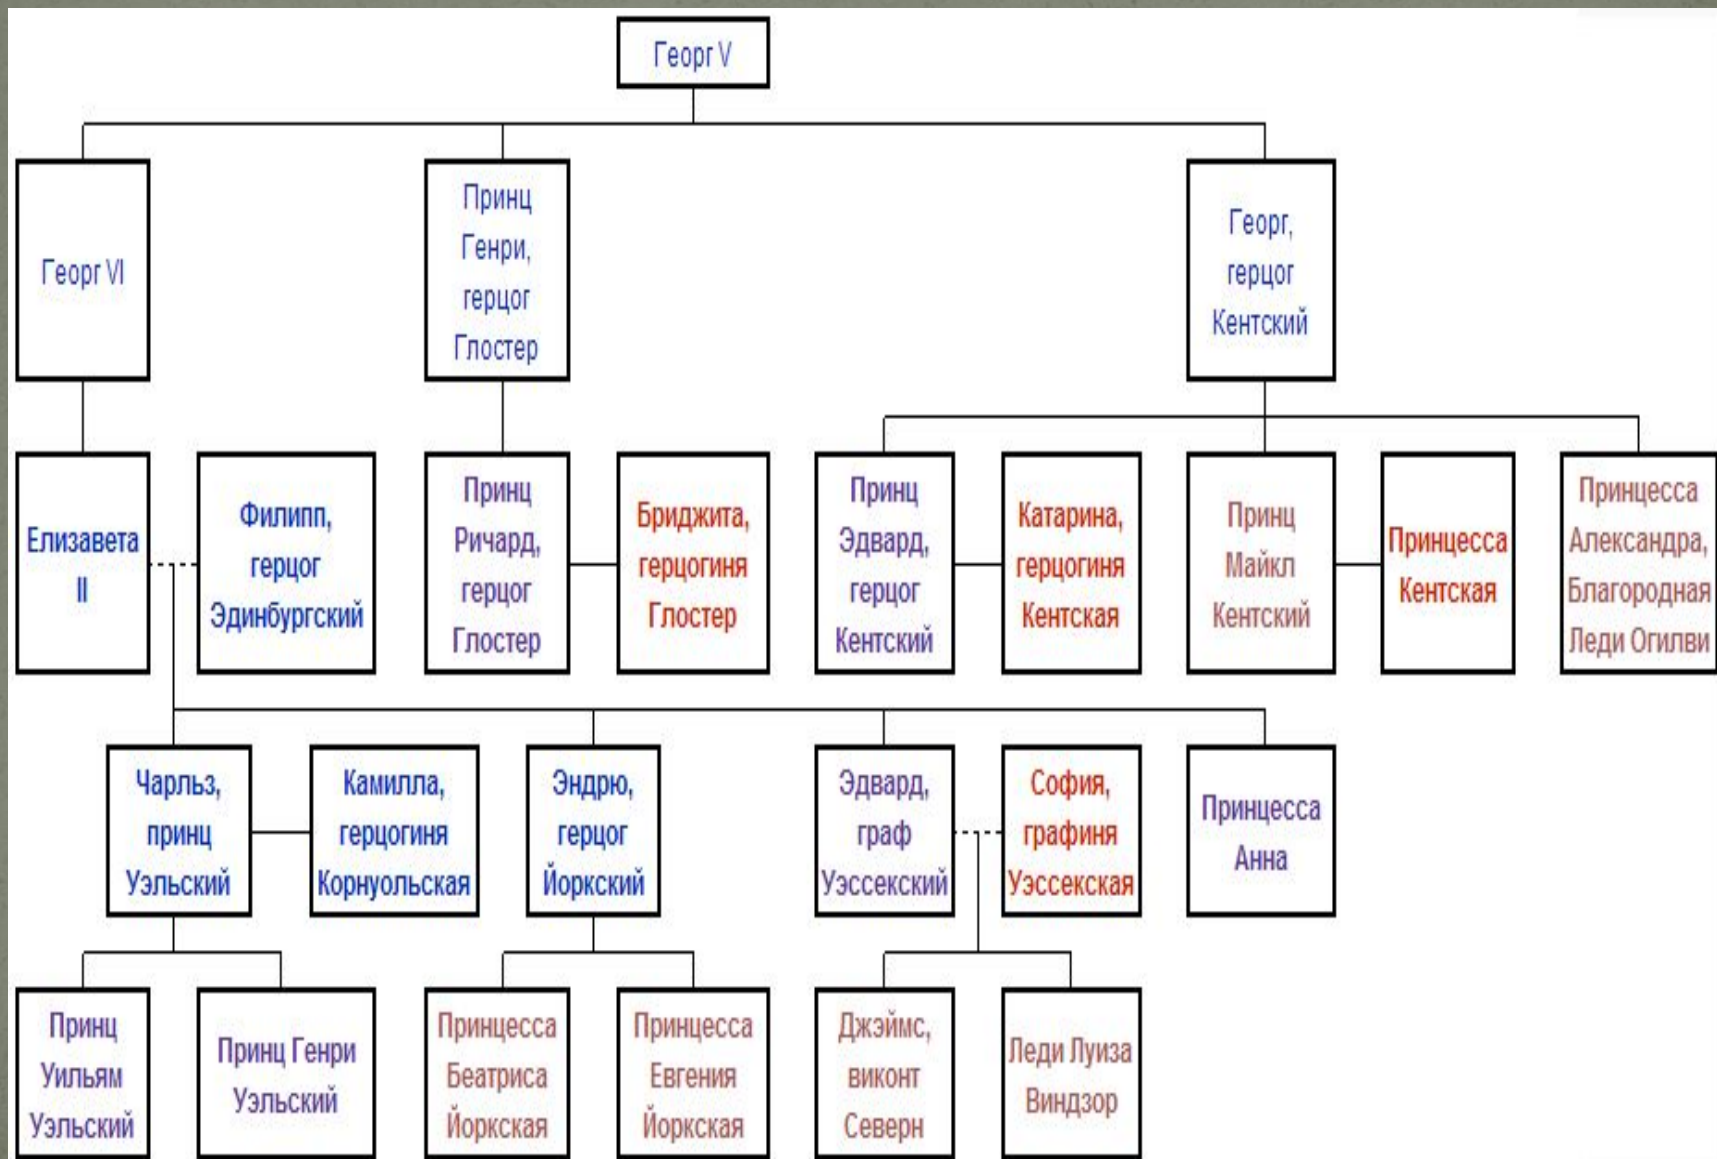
Георг V

Георг VI

Принц Генри, герцог Глостер

Георг, герцог Кентский

Елизавета II

Филипп, герцог Эдинбургский

Принц Ричард, герцог Глостер

Бриджита, герцогиня Глостер

Принц Эдвард, герцог Кентский

Катарина, герцогиня Кентская

Принц Майкл Кентский

Принцесса Кентская

Принцесса Александра, Благородная Леди Огилви

Чарльз, принц Уэльский

Камилла, герцогиня Корнуольская

Эндрю, герцог Йоркский

Эдвард, граф Уэссекский

София, графиня Уэссекская

Принцесса Анна

Принц Уильям Уэльский

Принц Генри Уэльский

Принцесса Беатриса Йоркская

Принцесса Евгения Йоркская

Джэймс, виконт Северн

Леди Луиза Виндзор